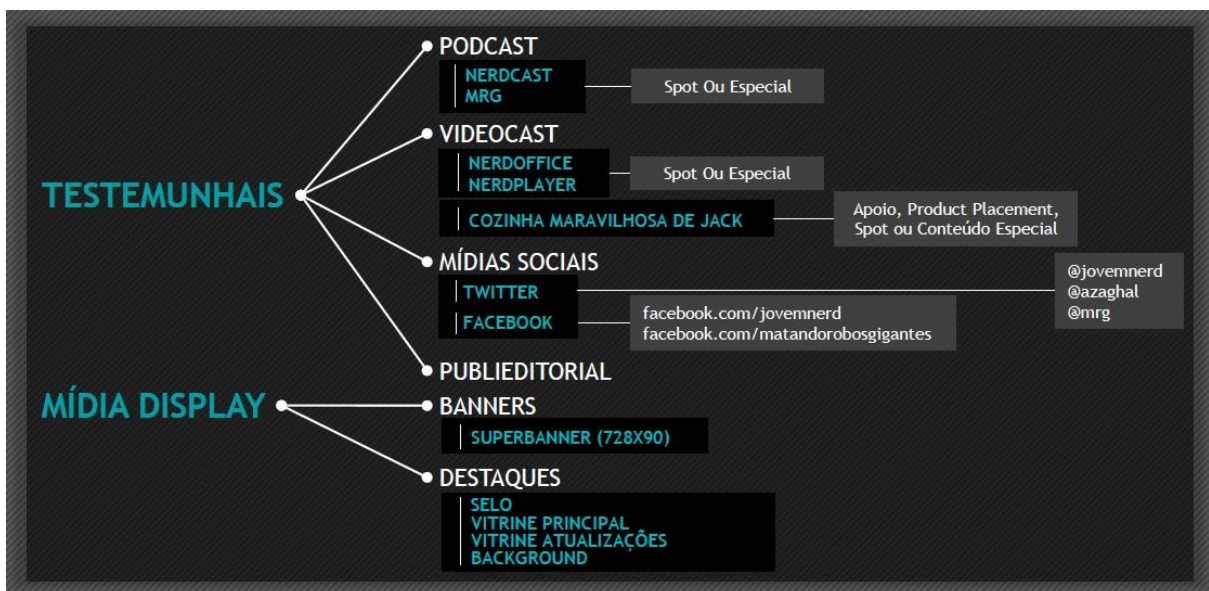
TESTEMUNHAIS

PODCAST

NERDCAST
MRG

Spot Ou Especial

VIDEOCAST

NERDOFFICE
NERDPLAYER

Spot Ou Especial

COZINHA MARAVILHOSA DE JACK

Apoio, Product Placement, Spot ou Conteúdo Especial

MÍDIAS SOCIAIS

TWITTER

@jovemnerd
@azaghal
@mrg

FACEBOOK

facebook.com/jovemnerd
facebook.com/matandorobosgigantes

PUBLIEDITORIAL

MÍDIA DISPLAY

BANNERS

SUPERBANNER (728X90)

DESTAQUES

SELO
VITRINE PRINCIPAL
VITRINE ATUALIZAÇÕES
BACKGROUND